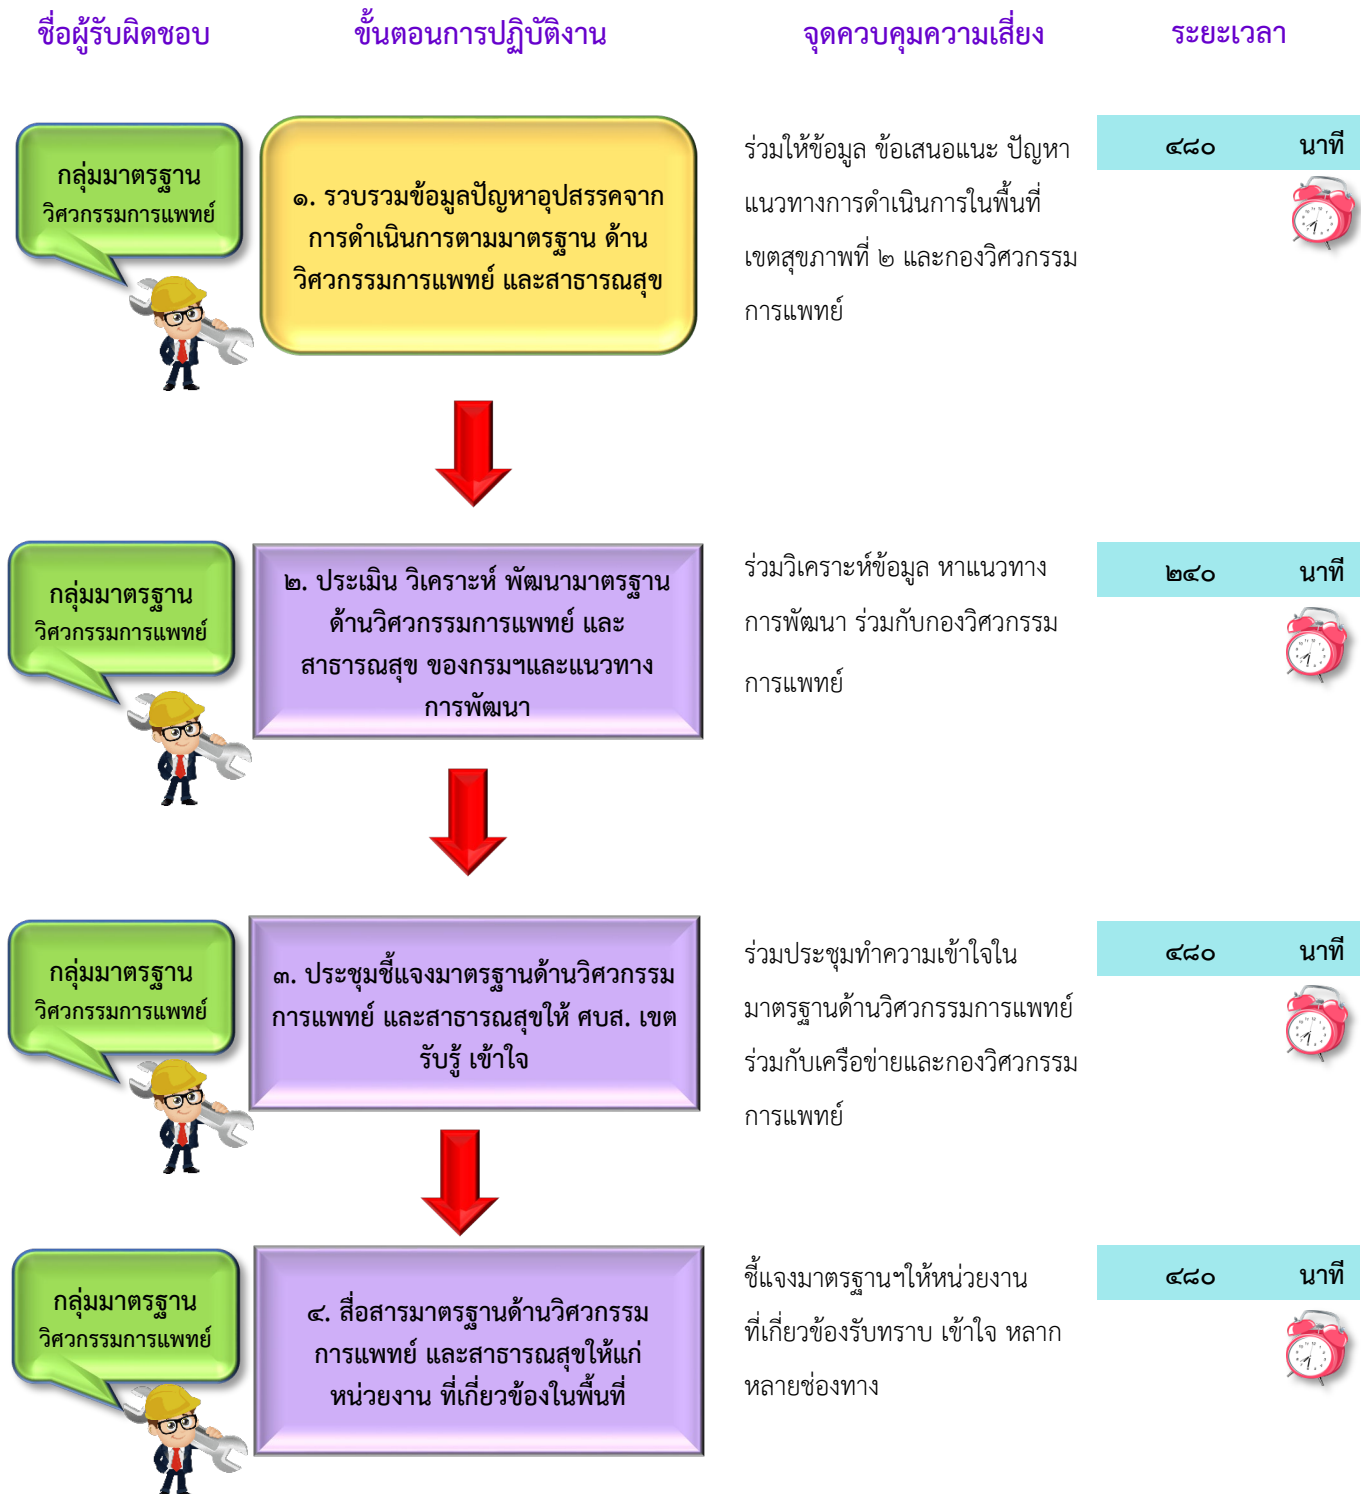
ชื่อผู้รับผิดชอบ

ขั้นตอนการปฏิบัติงาน

จุดควบคุมความเสี่ยง

ระยะเวลา

กลุ่มมาตรฐาน วิศวกรรมการแพทย์

๑. รวบรวมข้อมูลปัญหาอุปสรรคจากการดำเนินการตามมาตรฐาน ด้านวิศวกรรมการแพทย์ และสาธารณสุข

ร่วมให้ข้อมูล ข้อเสนอแนะ ปัญหา แนวทางการดำเนินการในพื้นที่ เขตสุขภาพที่ ๒ และกองวิศวกรรมการแพทย์

๔๘๐ นาที

กลุ่มมาตรฐาน วิศวกรรมการแพทย์

๒. ประเมิน วิเคราะห์ พัฒนามาตรฐานด้านวิศวกรรมการแพทย์ และสาธารณสุข ของกรมฯและแนวทางการพัฒนา

ร่วมวิเคราะห์ข้อมูล หาแนวทางการพัฒนา ร่วมกับกองวิศวกรรมการแพทย์

๒๔๐ นาที

กลุ่มมาตรฐาน วิศวกรรมการแพทย์

๓. ประชุมชี้แจงมาตรฐานด้านวิศวกรรมการแพทย์ และสาธารณสุขให้ ศบส. เขต รับรู้ เข้าใจ

ร่วมประชุมทำความเข้าใจในมาตรฐานด้านวิศวกรรมการแพทย์ ร่วมกับเครือข่ายและกองวิศวกรรมการแพทย์

๔๘๐ นาที

กลุ่มมาตรฐาน วิศวกรรมการแพทย์

๔. สื่อสารมาตรฐานด้านวิศวกรรมการแพทย์ และสาธารณสุขให้แก่หน่วยงาน ที่เกี่ยวข้องในพื้นที่

ชี้แจงมาตรฐานฯให้หน่วยงานที่เกี่ยวข้องรับทราบ เข้าใจ หลากหลายช่องทาง

๔๘๐ นาที